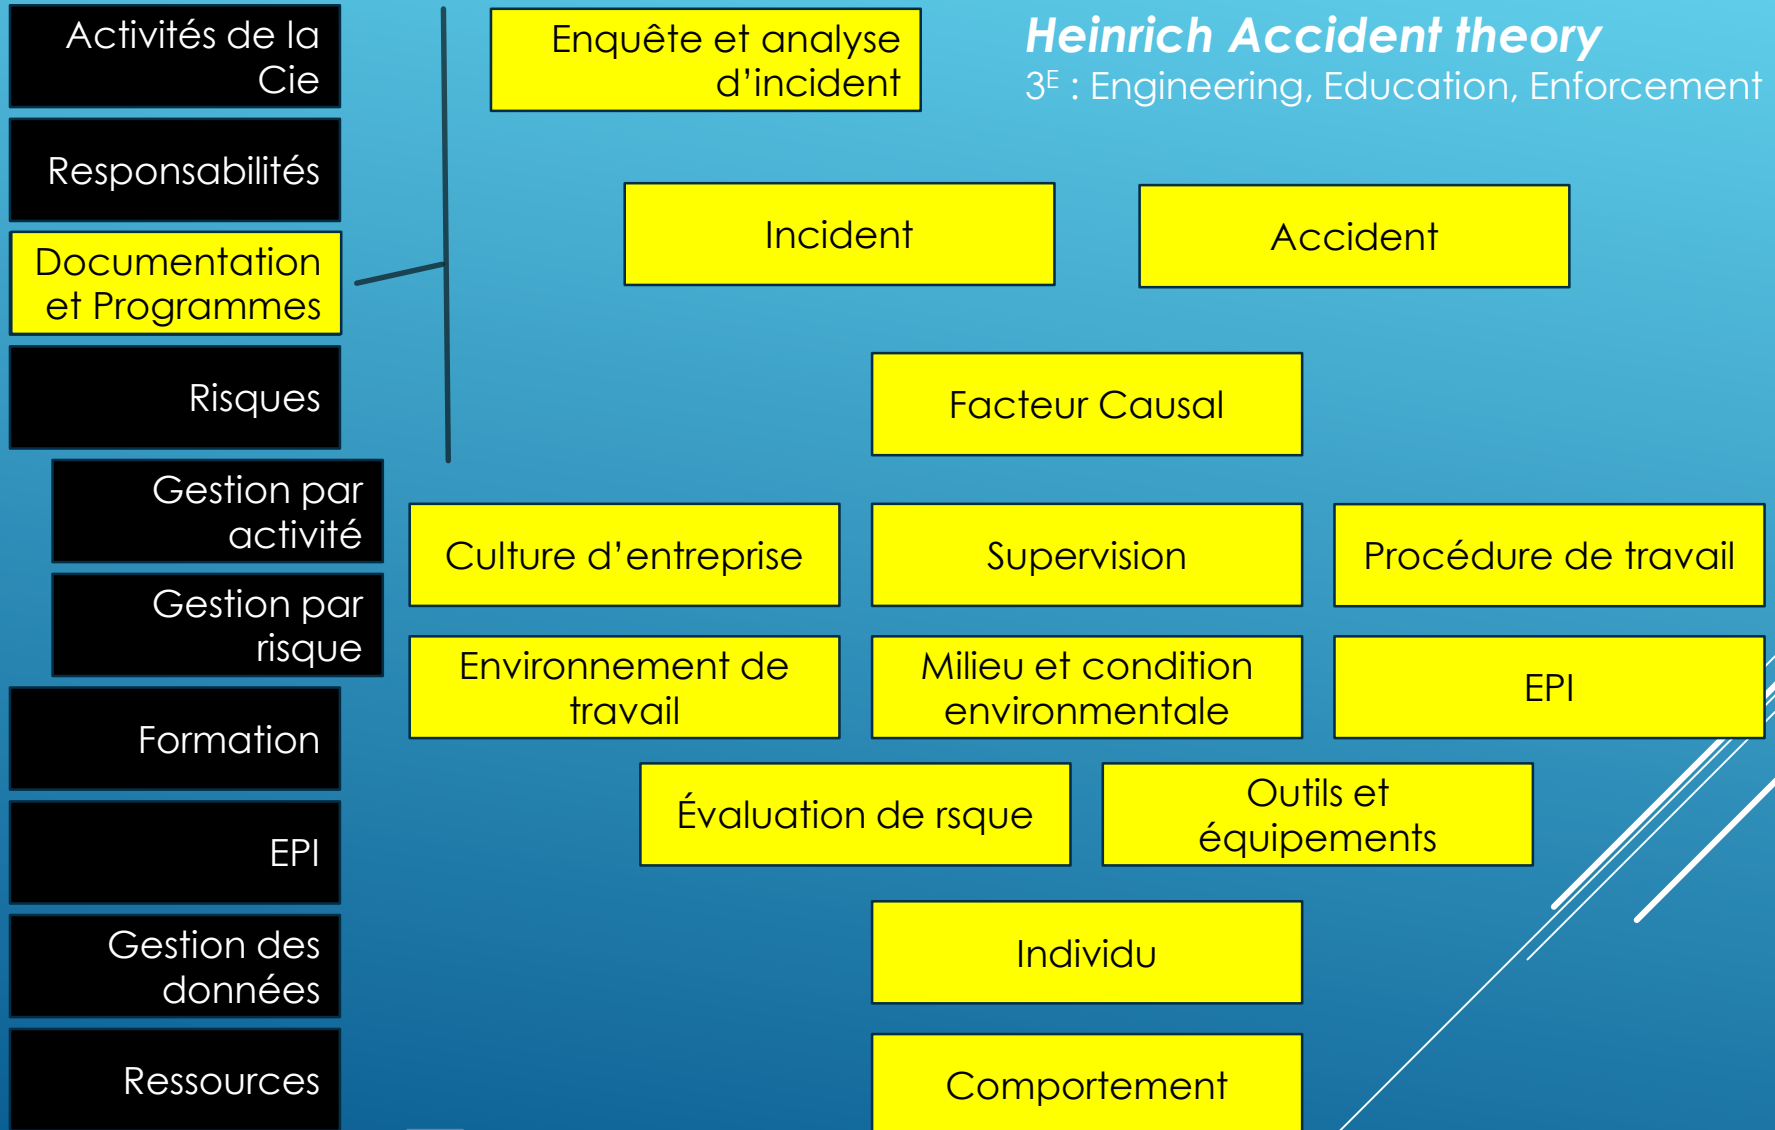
Activités de la Cie

Responsabilités

Documentation et Programmes

Risques

Gestion par activité

Gestion par risque

Formation

EPI

Gestion des données

Ressources

Enquête et analyse d'incident

Heinrich Accident theory
3$^{E}$ : Engineering, Education, Enforcement

Incident

Accident

Facteur Causal

Culture d'entreprise

Supervision

Procédure de travail

Environnement de travail

Milieu et condition environmentale

EPI

Évaluation de rsque

Outils et équipements

Individu

Comportement